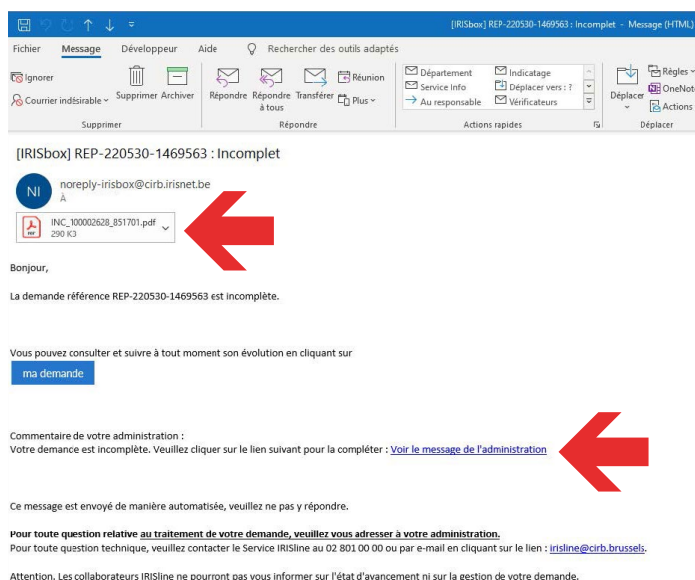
[IRISbox] REP-220530-1469563 : Incomplet - Message (HTML)

Fichier Message Développeur Aide Rechercher des outils adaptés

Ignorer
Courrier indésirable
Supprimer Archiver
Supprimer

Répondre Répondre à tous Transférer Réunion Plus
Répondre

Département Indicatage
Service Info Déplacer vers : ?
Au responsable Vérificateurs
Actions rapides

Déplacer Règles OneNote Actions
Déplacer

[IRISbox] REP-220530-1469563 : Incomplet

NI noreply-irisbox@cirb.irisnet.be
À

INC_100002628_851701.pdf
290 Ko

Bonjour,

La demande référence REP-220530-1469563 est incomplète.

Vous pouvez consulter et suivre à tout moment son évolution en cliquant sur

ma demande

Commentaire de votre administration :
Votre demance est incomplète. Veuillez cliquer sur le lien suivant pour la compléter : Voir le message de l'administration

Ce message est envoyé de manière automatisée, veuillez ne pas y répondre.

Pour toute question relative au traitement de votre demande, veuillez vous adresser à votre administration.
Pour toute question technique, veuillez contacter le Service IRISline au 02 801 00 00 ou par e-mail en cliquant sur le lien : irisline@cirb.brussels.

Attention. Les collaborateurs IRISline ne pourront pas vous informer sur l'état d'avancement ni sur la gestion de votre demande.